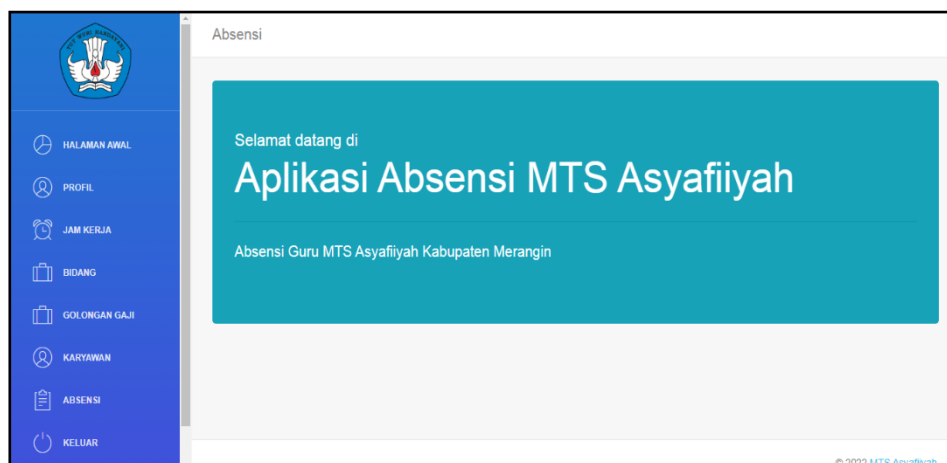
HALAMAN AWAL
PROFIL
JAM KERJA
BIDANG
GOLONGAN GAJI
KARYAWAN
ABSENSI
KELUAR

Absensi

Selamat datang di
Aplikasi Absensi MTS Asyafiiyah

Absensi Guru MTS Asyafiiyah Kabupaten Merangin

© 2022 MTS Asyafiiyah